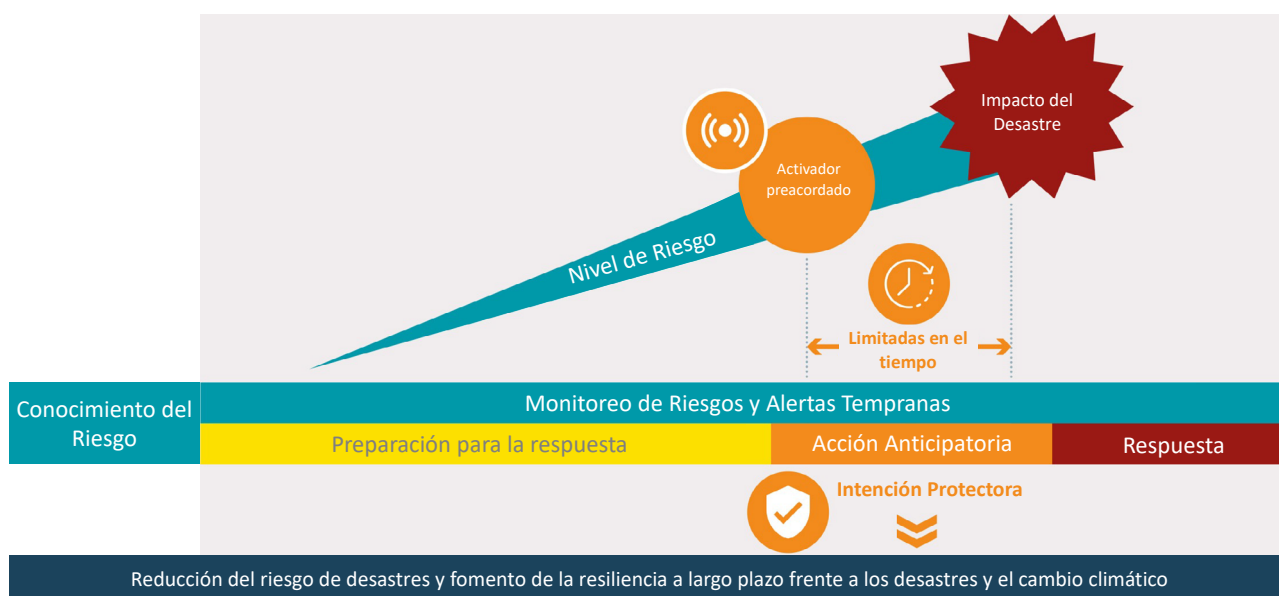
Impacto del Desastre

Activador preacordado

Nivel de Riesgo

Limitadas en el tiempo

Conocimiento del Riesgo

Monitoreo de Riesgos y Alertas Tempranas

Preparación para la respuesta

Acción Anticipatoria

Respuesta

Intención Protectora

Reducción del riesgo de desastres y fomento de la resiliencia a largo plazo frente a los desastres y el cambio climático